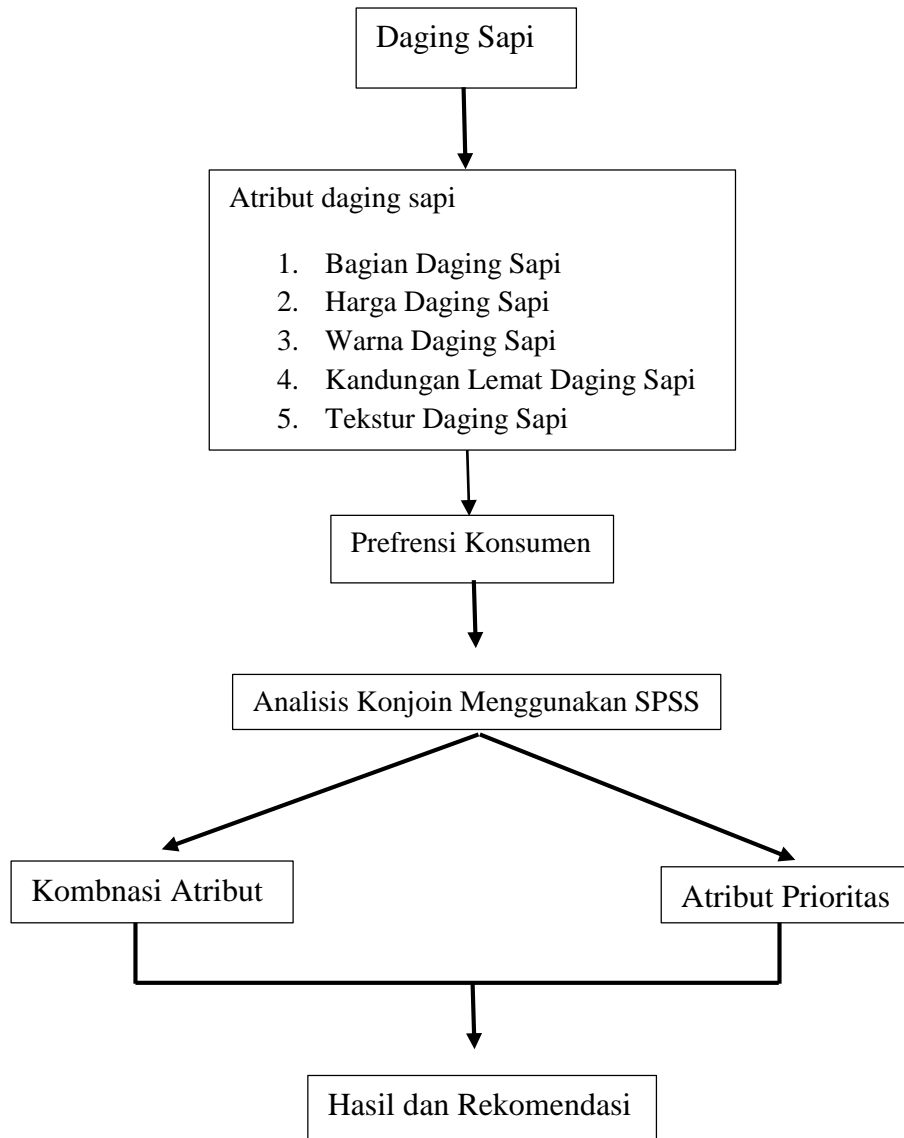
Daging Sapi

Atribut daging sapi

1. Bagian Daging Sapi
2. Harga Daging Sapi
3. Warna Daging Sapi
4. Kandungan Lemat Daging Sapi
5. Tekstur Daging Sapi

Prefrensi Konsumen

Analisis Konjoin Menggunakan SPSS

Kombnasi Atribut

Atribut Prioritas

Hasil dan Rekomendasi